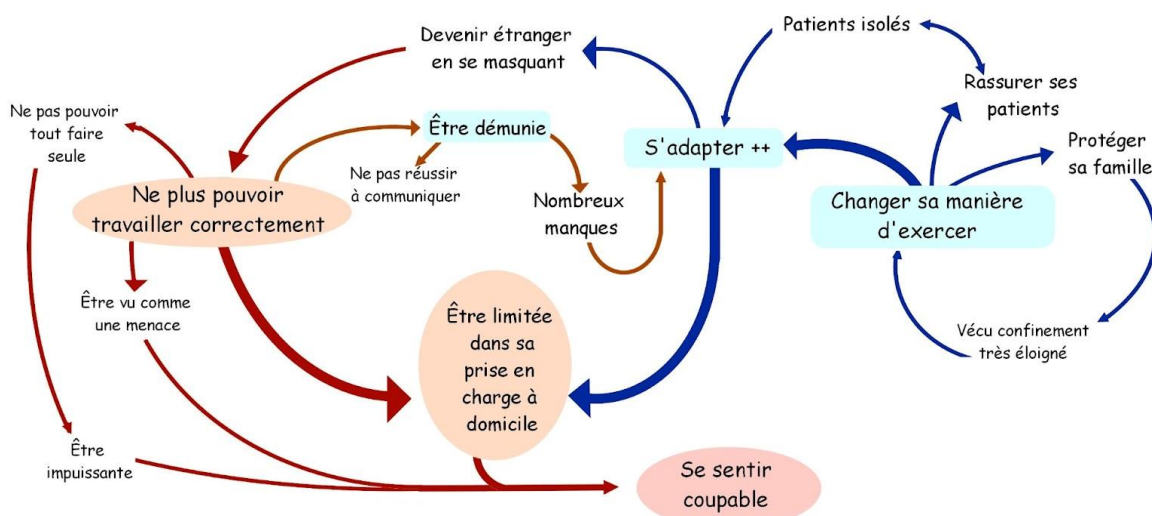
Devenir étranger en se masquant

Patients isolés

Rassurer ses patients

Ne pas pouvoir tout faire seule

Être démunie

S'adapter ++

Protéger sa famille

Ne pas réussir à communiquer

Ne plus pouvoir travailler correctement

Nombreux manques

Changer sa manière d'exercer

Être vu comme une menace

Être limitée dans sa prise en charge à domicile

Vécu confinement très éloigné

Être impuissante

Se sentir coupable